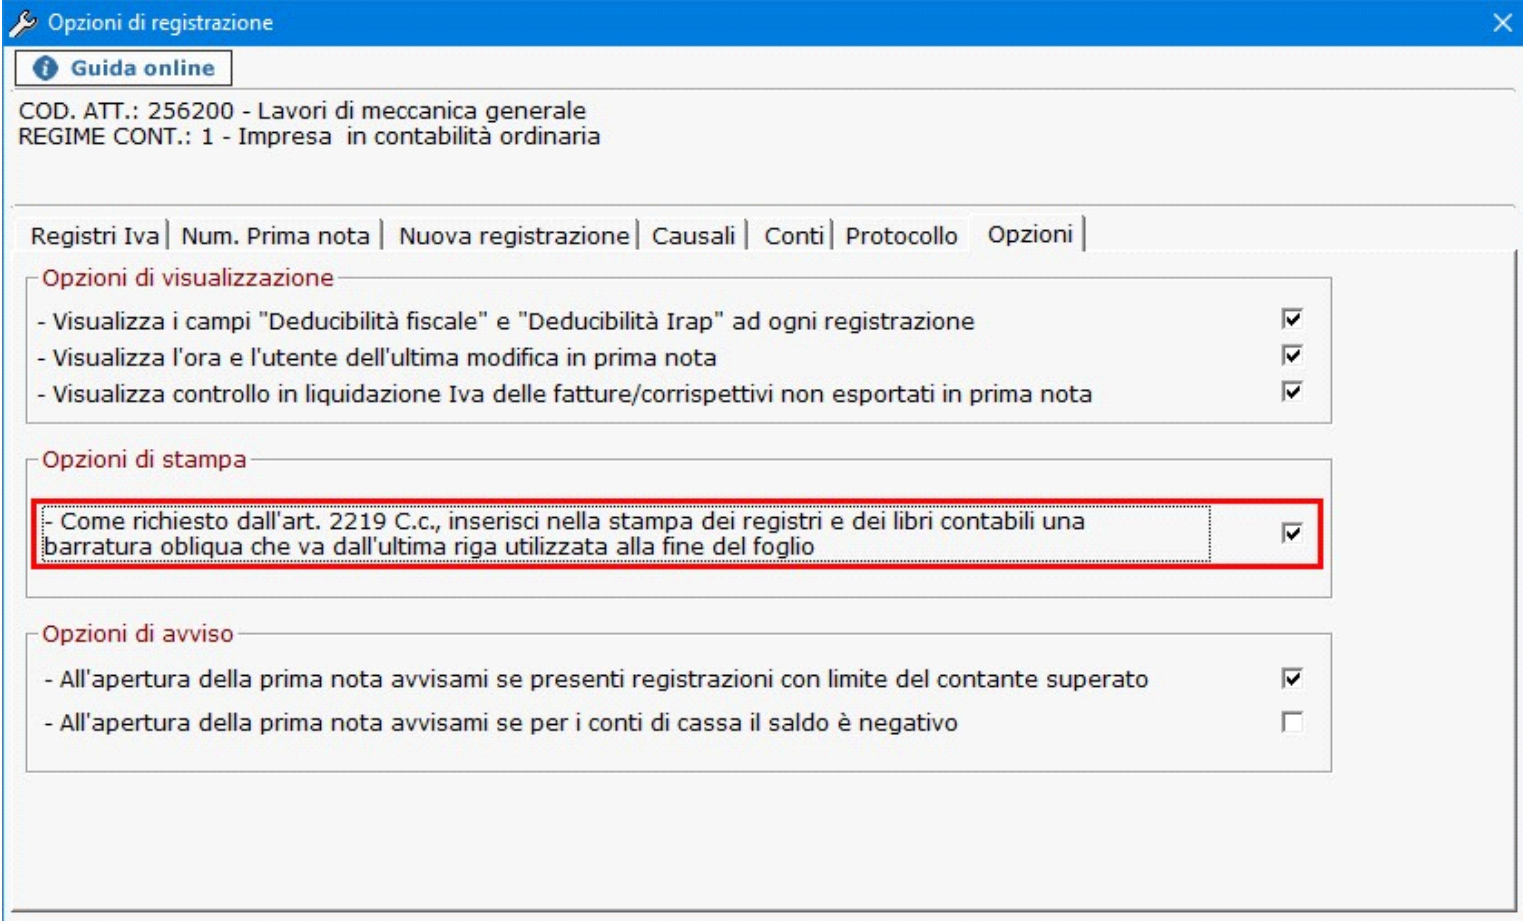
Opzioni di registrazione

Guida online

COD. ATT.: 256200 - Lavori di meccanica generale
REGIME CONT.: 1 - Impresa in contabilità ordinaria

Registri Iva | Num. Prima nota | Nuova registrazione | Causali | Conti | Protocollo | Opzioni

Opzioni di visualizzazione

- Visualizza i campi "Deducibilità fiscale" e "Deducibilità Irap" ad ogni registrazione
- Visualizza l'ora e l'utente dell'ultima modifica in prima nota
- Visualizza controllo in liquidazione Iva delle fatture/corrispettivi non esportati in prima nota

Opzioni di stampa

- Come richiesto dall'art. 2219 C.c., inserisci nella stampa dei registri e dei libri contabili una barratura obliqua che va dall'ultima riga utilizzata alla fine del foglio

Opzioni di avviso

- All'apertura della prima nota avvisami se presenti registrazioni con limite del contante superato
- All'apertura della prima nota avvisami se per i conti di cassa il saldo è negativo